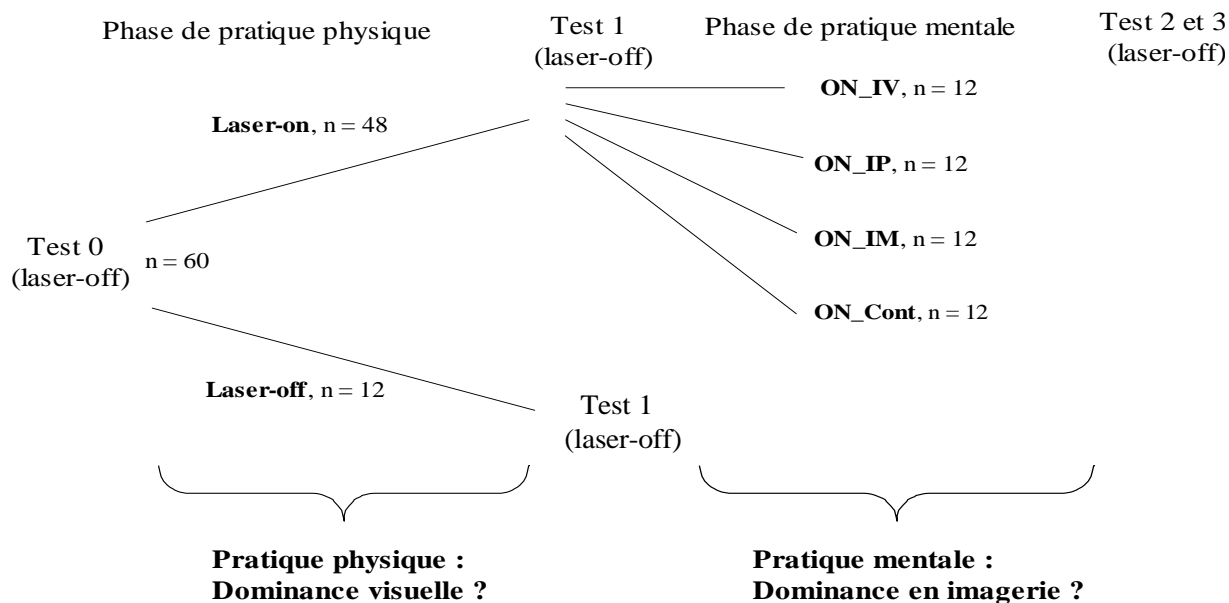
Phase de pratique physique

Test 1
(laser-off)

Phase de pratique mentale

Test 2 et 3
(laser-off)

**ON_IV**, n = 12

**Laser-on**, n = 48

**ON_IP**, n = 12

**ON_IM**, n = 12

Test 0
(laser-off)

n = 60

**ON_Cont**, n = 12

**Laser-off**, n = 12

Test 1
(laser-off)

**Pratique physique :
Dominance visuelle ?**

**Pratique mentale :
Dominance en imagerie ?**